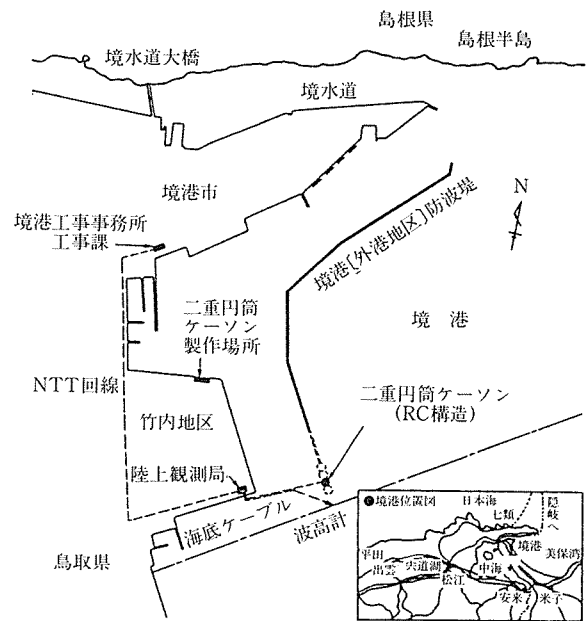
島根県

島根半島

境水道大橋

境水道

境港市

境港工事事務所
工事課

N

境港［外港地区］防波堤

二重円筒
ケーソン
製作場所

境港

NTT回線

竹内地区

二重円筒ケーソン
(RC構造)

陸上観測局

海底ケーブル

波高計

鳥取県

境港位置図
日本海
隠岐へ
七類
境港
美保湾
平田
出雲
宍道湖
松江
中海
安来
米子